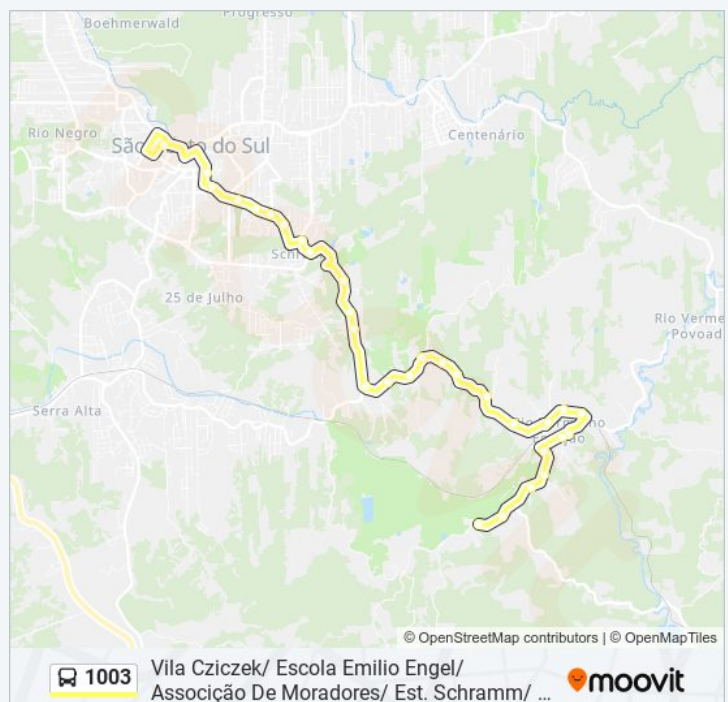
Boehmerwald
Progresso
Rio Negro
São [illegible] do Sul
Centenário
Sch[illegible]
25 de Julho
Rio Verme
Povoad
Serra Alta
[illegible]
© OpenStreetMap contributors | © OpenMapTiles
1003
Vila Cziczek/ Escola Emilio Engel/ Associção De Moradores/ Est. Schramm/ ...
moovit